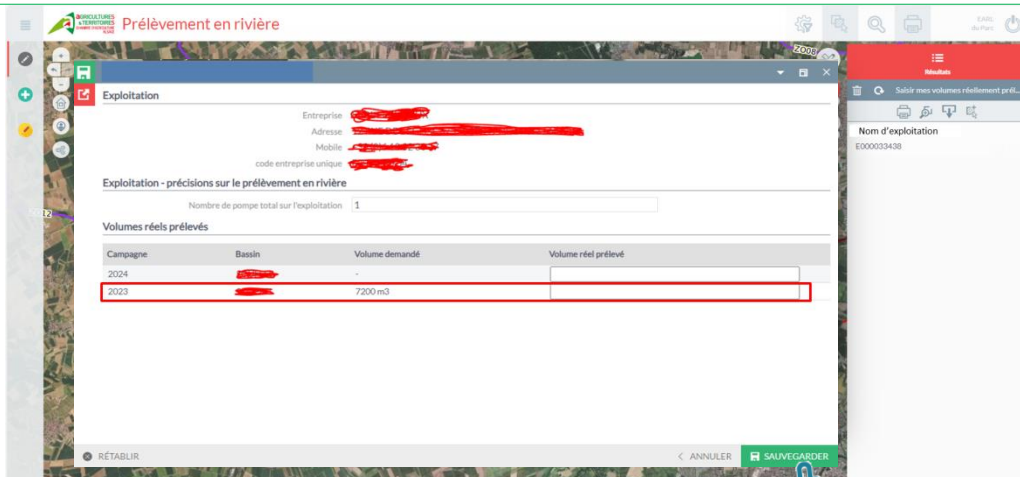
AGRICULTURES & TERRITOIRES CHAMBRE D'AGRICULTURE
Prélèvement en rivière

EARL du Parc

Résultats
Saisir mes volumes réellement pré...
Nom d'exploitation
E000033438

Exploitation
Entreprise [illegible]
Adresse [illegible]
Mobile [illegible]
code entreprise unique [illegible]

Exploitation - précisions sur le prélèvement en rivière
Nombre de pompe total sur l'exploitation 1

Volumes réels prélevés

| Campagne | Bassin | Volume demandé | Volume réel prélevé |
|---|---|---|---|
| 2024 | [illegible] | - | |
| 2023 | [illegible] | 7200 m3 | |

RÉTABLIR
ANNULER
SAUVEGARDER